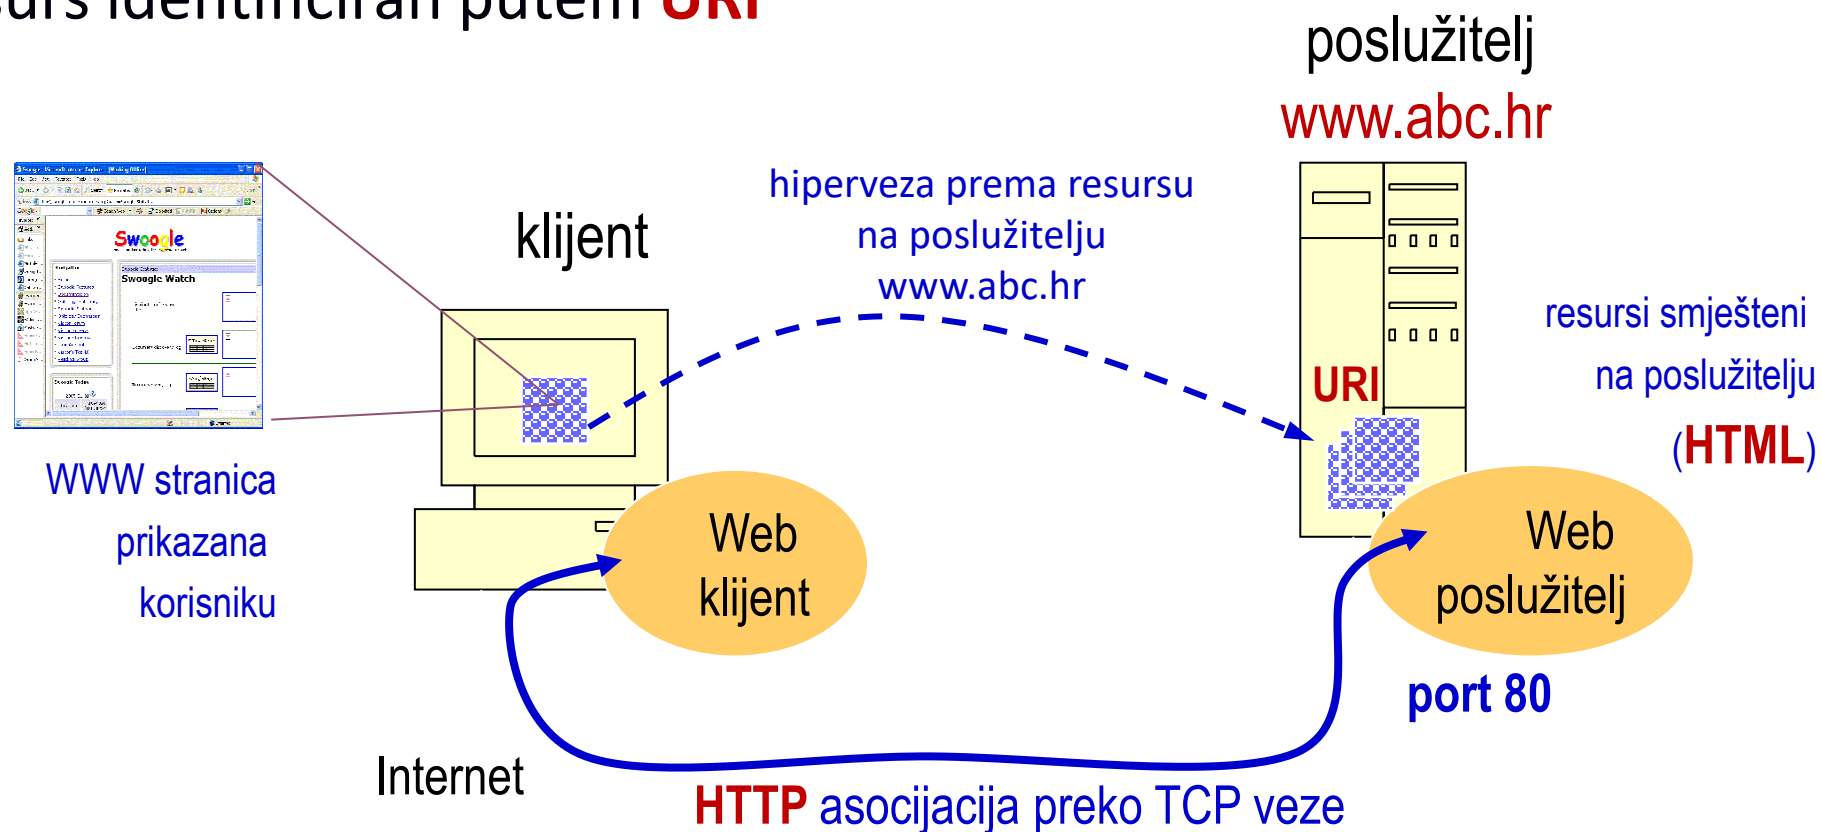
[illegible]urs identificiran putem URI

poslužitelj
www.abc.hr

hiperveza prema resursu
na poslužitelju
www.abc.hr

klijent

Swoogle

Swoogle Watch

resursi smješteni
na poslužitelju
(HTML)

URI

WWW stranica
prikazana
korisniku

Web
klijent

Web
poslužitelj

port 80

Internet

HTTP asocijacija preko TCP veze